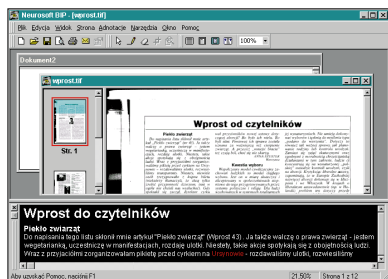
Neurosoft BIP - [wprost.tif]

Plik Edycja Widok Strona Adnotacje Narzędzia Okno Pomoc

100%

Dokument2

wprost.tif

Str. 1

Wprost od czytelników

Piekło zwierząt

Komedia wyboru

Wprost do czytelników

Piekło zwierząt

Do napisania tego listu skłonił mnie artykuł "Piekło zwierząt" (Wprost 43). Ja także walczę o prawa zwierząt - jestem wegetarianką, uczestniczę w manifestacjach, rozdaję ulotki. Niestety, takie akcje spotykają się z obojętnością ludzi. Wraz z przyjaciółmi zorganizowaliśmy pikietę przed cyrkiem na Ursynowie - rozdawaliśmy ulotki, rozwiesiliśmy

Aby uzyskać Pomoc, naciśnij F1

21,50%

Strona 1 z 12